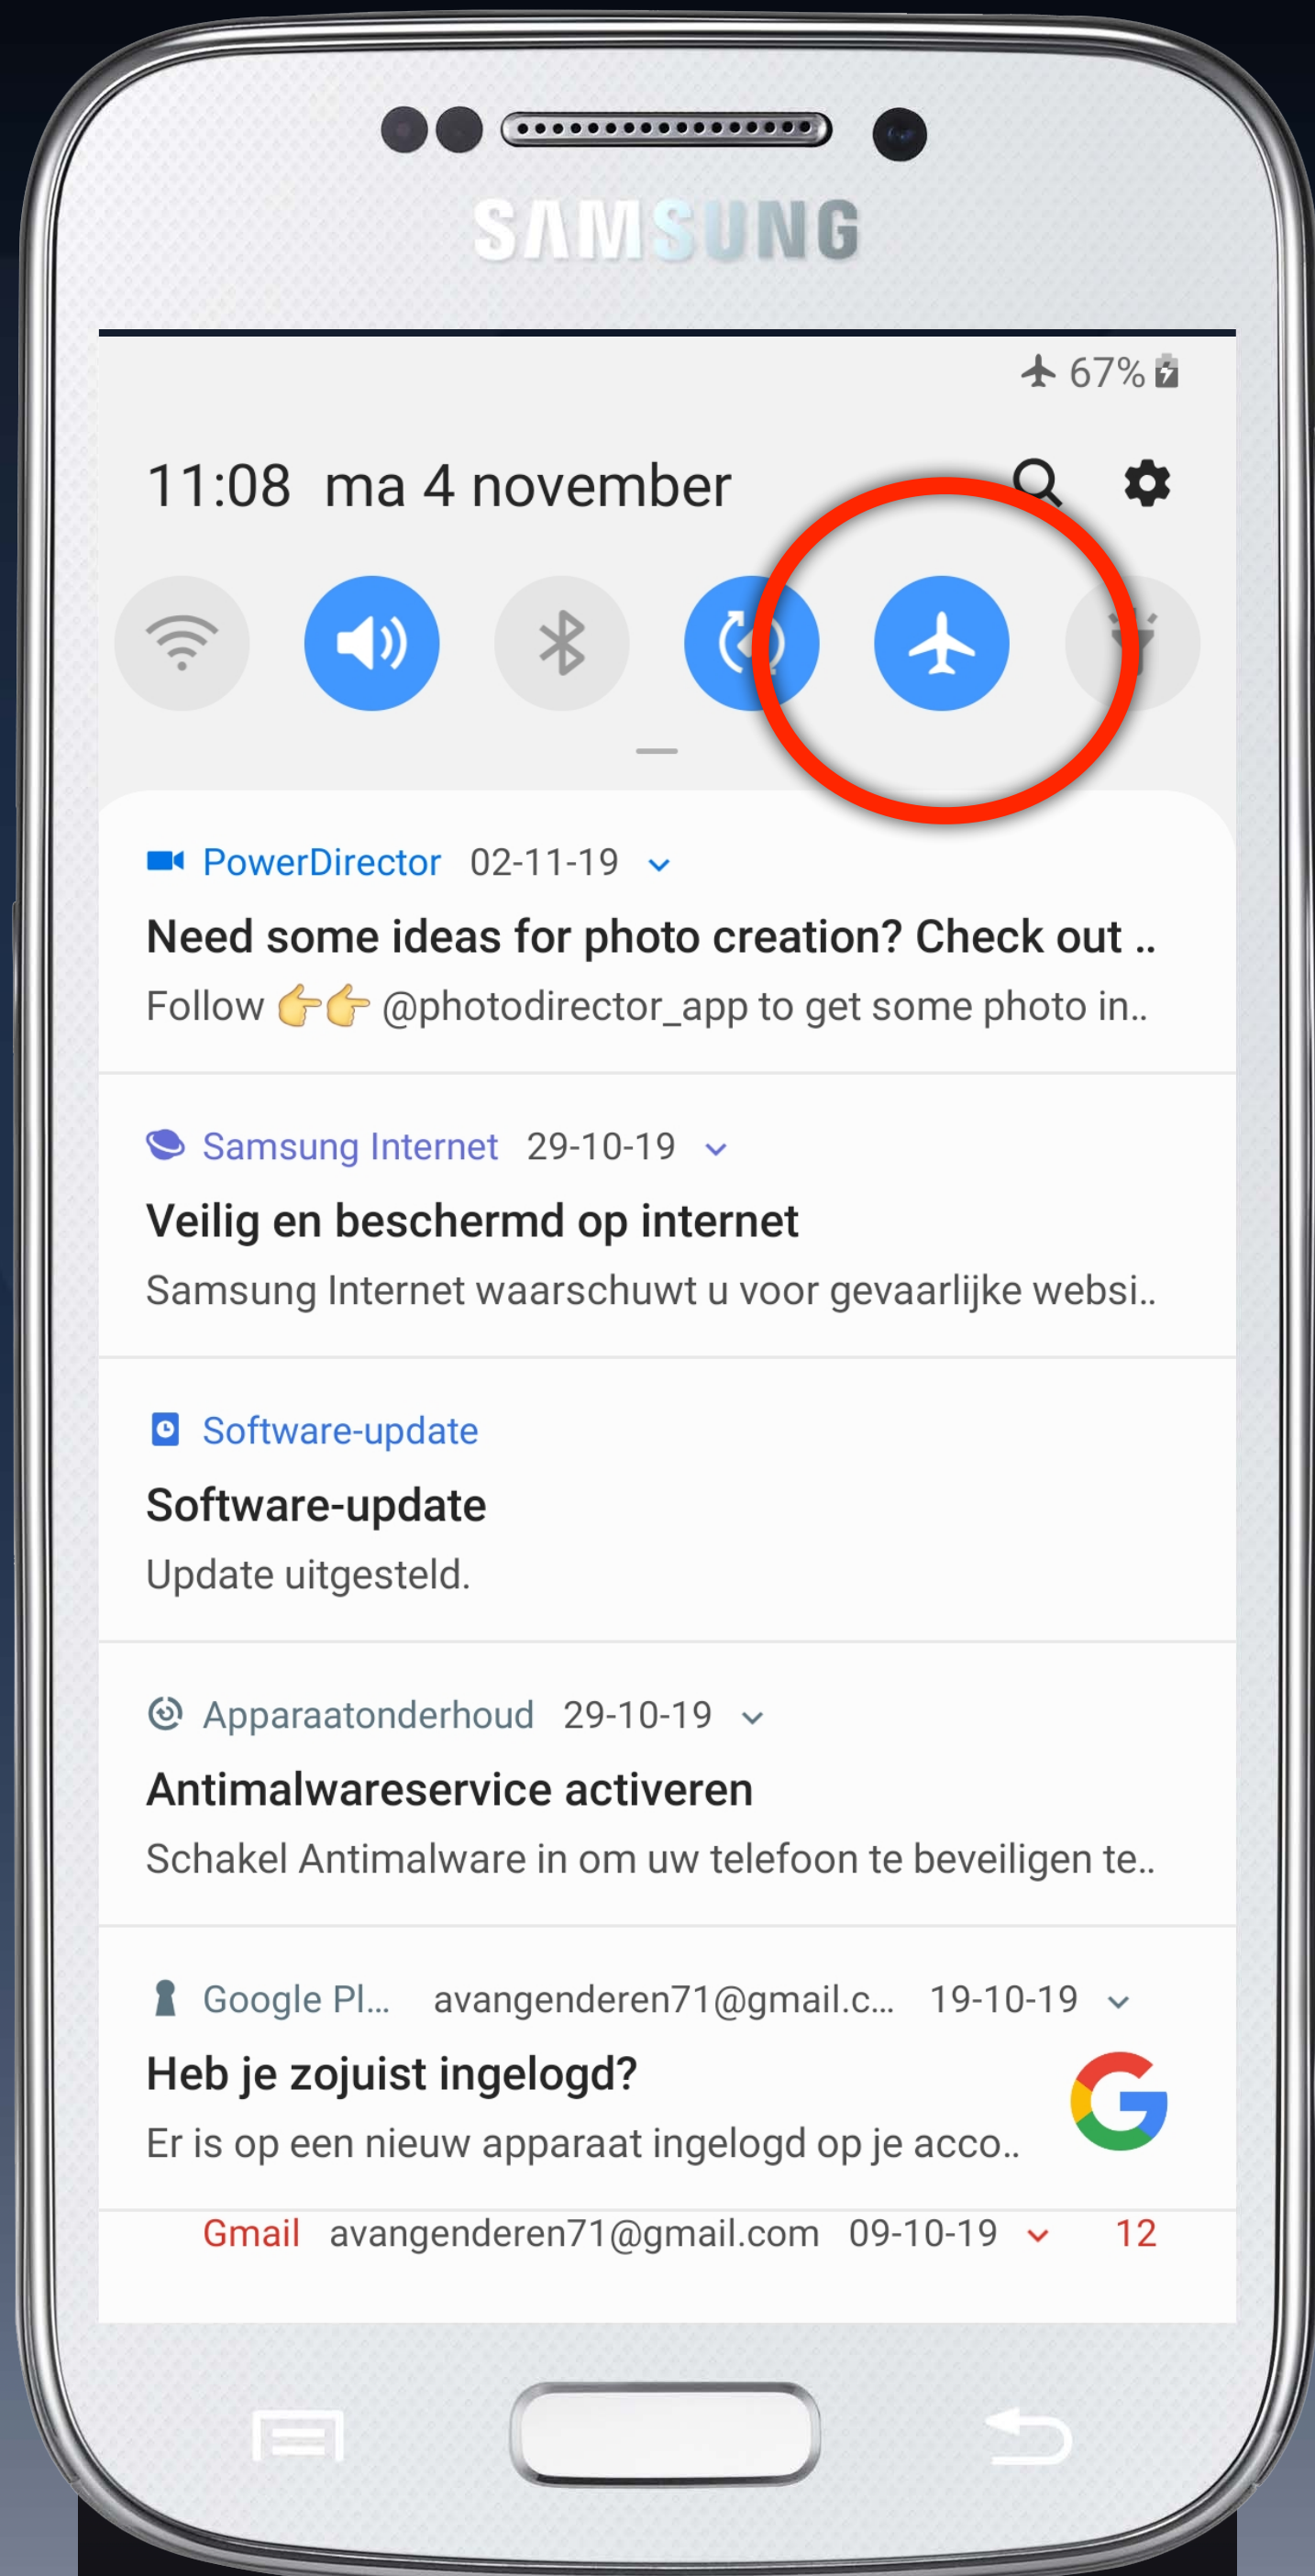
SAMSUNG

67%

11:08 ma 4 november

PowerDirector 02-11-19

Need some ideas for photo creation? Check out ..

Follow 👉👉 @photodirector_app to get some photo in..

Samsung Internet 29-10-19

Veilig en beschermd op internet

Samsung Internet waarschuwt u voor gevaarlijke websi..

Software-update

Software-update

Update uitgesteld.

Apparaatonderhoud 29-10-19

Antimalwareservice activeren

Schakel Antimalware in om uw telefoon te beveiligen te..

Google Pl... avangenderen71@gmail.c... 19-10-19

Heb je zojuist ingelogd?

Er is op een nieuw apparaat ingelogd op je acco..

Gmail avangenderen71@gmail.com 09-10-19 12